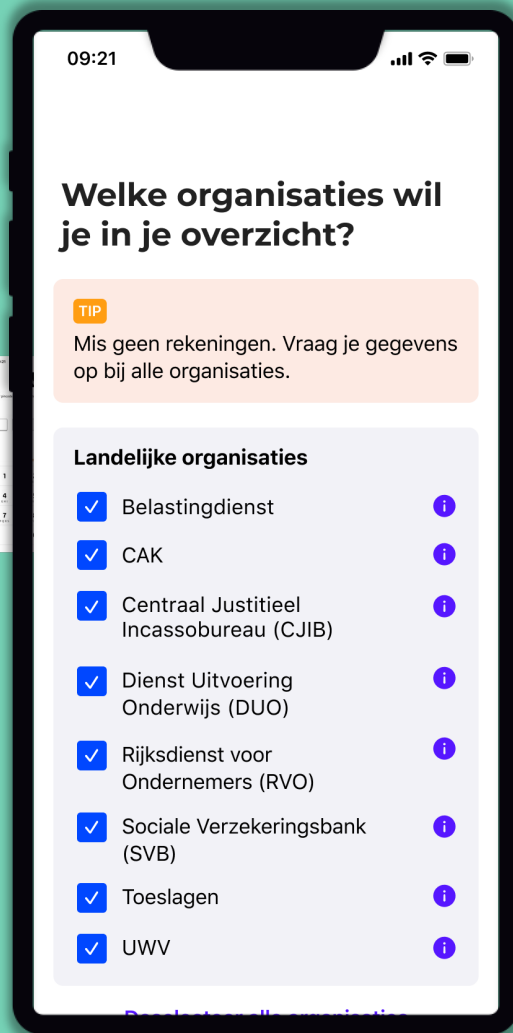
09:21

Welke organisaties wil je in je overzicht?

TIP
Mis geen rekeningen. Vraag je gegevens op bij alle organisaties.

Landelijke organisaties

Belastingdienst

CAK

Centraal Justitieel Incassobureau (CJIB)

Dienst Uitvoering Onderwijs (DUO)

Rijksdienst voor Ondernemers (RVO)

Sociale Verzekeringsbank (SVB)

Toeslagen

UWV

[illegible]